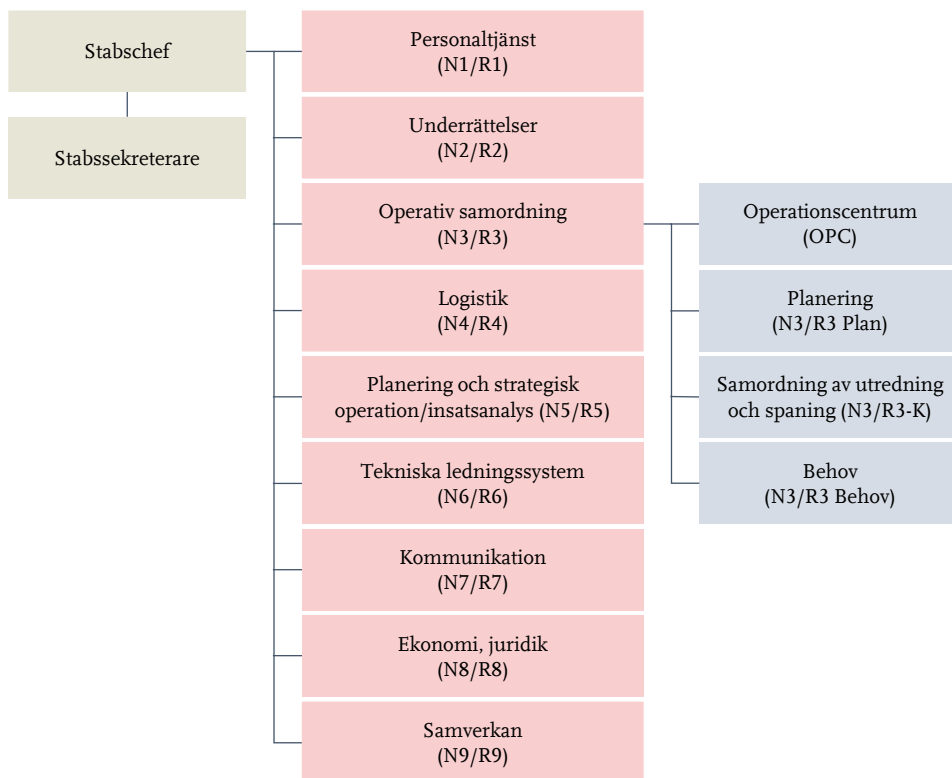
Stabschef

Stabssekreterare

Personaltjänst (N1/R1)

Underrättelser (N2/R2)

Operativ samordning (N3/R3)

Logistik (N4/R4)

Planering och strategisk operation/insatsanalys (N5/R5)

Tekniska ledningssystem (N6/R6)

Kommunikation (N7/R7)

Ekonomi, juridik (N8/R8)

Samverkan (N9/R9)

Operationscentrum (OPC)

Planering (N3/R3 Plan)

Samordning av utredning och spaning (N3/R3-K)

Behov (N3/R3 Behov)